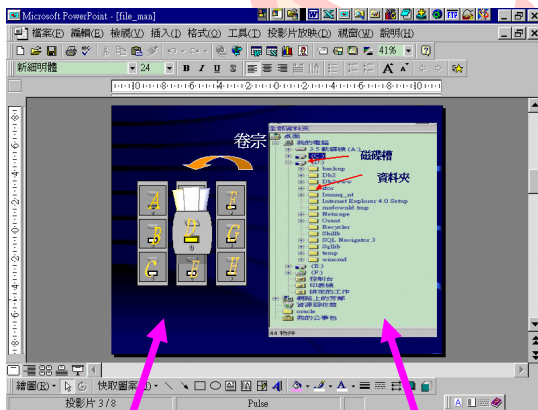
Microsoft PowerPoint - [file_man]

檔案(F) 編輯(E) 檢視(V) 插入(I) 格式(O) 工具(T) 投影片放映(D) 視窗(W) 說明(H)

41%

新細明體 24 B I U S A

卷宗

A B C D E F G H

全部資料夾
桌面
我的電腦
3.5 軟碟機 (A:)
(C:)
backup
Db2
Db2ntmp
dos
Inmsg_nt
Internet Explorer 4.0 Setup
msdownld.tmp
Netscape
Orant
Recycler
Skillb
SQL Navigator 3
Sqllib
temp
winnt
(E:)
(F:)
控制台
印表機
排定的工作
網路上的芳鄰
資源回收筒
oracle
我的公事包
44 物件

磁碟槽
資料夾

繪圖(R) 快取圖案(U)

投影片 3 / 8 Pulse